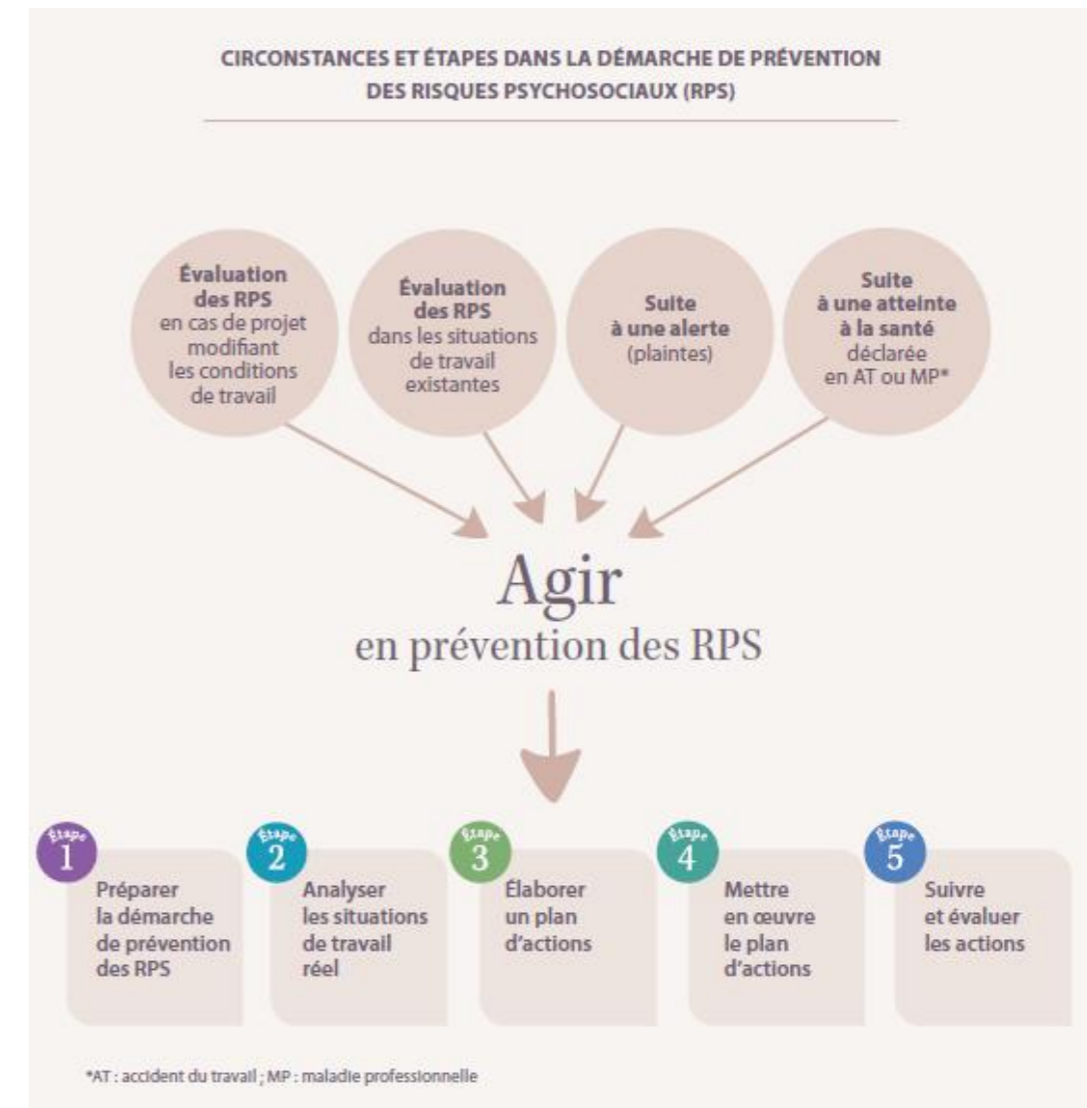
CIRCONSTANCES ET ÉTAPES DANS LA DÉMARCHE DE PRÉVENTION DES RISQUES PSYCHOSOCIAUX (RPS)

Évaluation des RPS en cas de projet modifiant les conditions de travail

Évaluation des RPS dans les situations de travail existantes

Suite à une alerte (plaintes)

Suite à une atteinte à la santé déclarée en AT ou MP*

Agir
en prévention des RPS

Étape 1
Préparer la démarche de prévention des RPS

Étape 2
Analyser les situations de travail réel

Étape 3
Élaborer un plan d'actions

Étape 4
Mettre en œuvre le plan d'actions

Étape 5
Suivre et évaluer les actions

*AT : accident du travail ; MP : maladie professionnelle